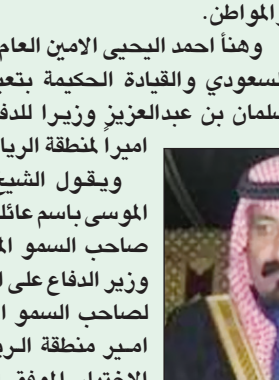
المواطن.

وهنأ احمد اليحيى الامين العام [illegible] السعودي والقيادة الحكيمة بتعي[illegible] سلمان بن عبدالعزيز وزيرا للدف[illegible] اميراً لمنطقة الريا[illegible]

ويقول الشيـ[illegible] الموسى باسم عائلـ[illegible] صاحب السمو المـ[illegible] وزير الدفاع على الـ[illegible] لصاحب السمو الـ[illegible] امير منطقة الر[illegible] الاختيار الموفق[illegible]